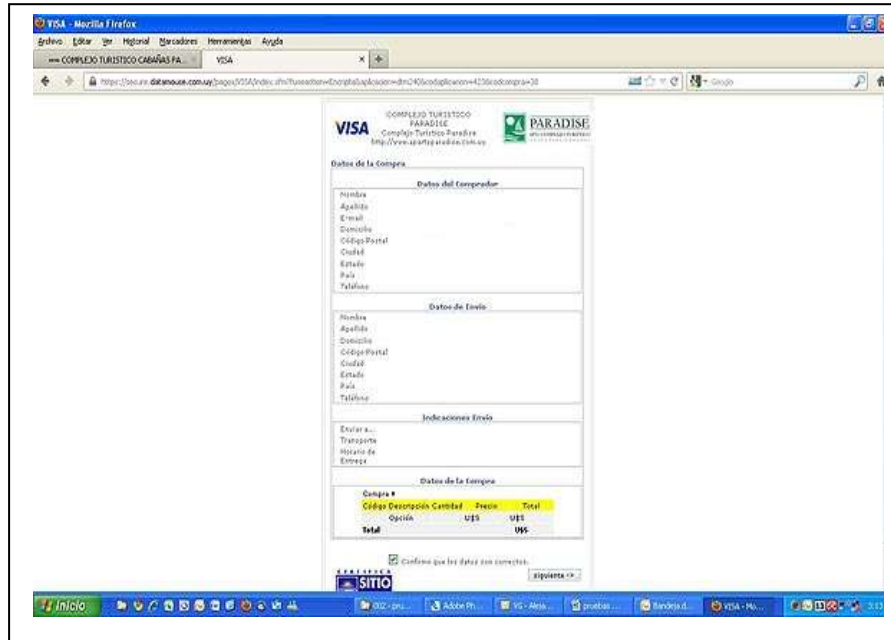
VISA - Mozilla Firefox

Archivo Editar Ver Historial Marcadores Herramientas Ayuda

COMPLEJO TURISTICO CABAÑAS PA... VISA

https://secure.datamouse.com.uy/pages/VISA/index.cfm?fuseaction=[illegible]

Google

VISA COMPLEJO TURISTICO PARADISE Complejo Turistico Paradise http://www.apartsparadise.com.uy PARADISE

Datos de la Compra

Datos del Comprador

Nombre
Apellido
E-mail
Domicilio
Código Postal
Ciudad
Estado
País
Teléfono

Datos de Envío

Nombre
Apellido
Domicilio
Código Postal
Ciudad
Estado
País
Teléfono

Indicaciones Envío

Enviar a...
Transporte
Horario de Entrega

Datos de la Compra

Compra #

| Código | Descripción | Cantidad | Precio | Total |
|---|---|---|---|---|
| | Opción | | U$S | U$S |
| Total | | | | U$S |

Confirmo que los datos son correctos.

Siguiente >>

CERTIFICA SITIO

Inicio

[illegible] Adobe Ph... VG - Alexa... pruebas... Bandeja d... VISA - Mo...